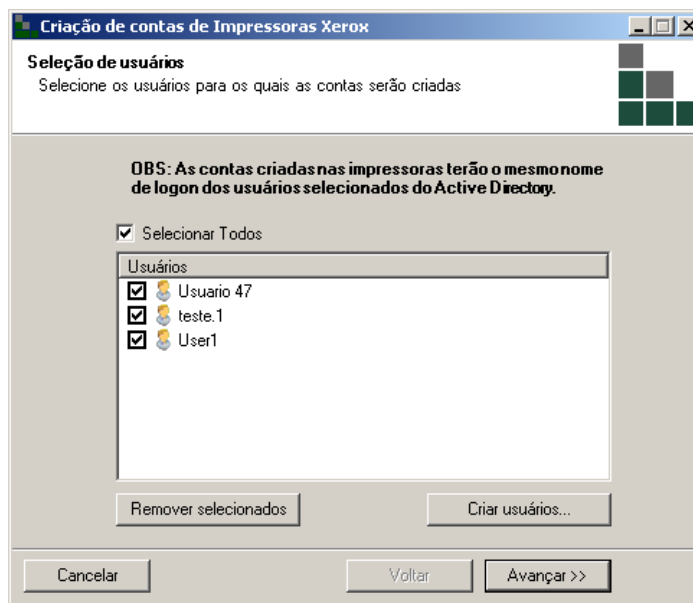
Criação de contas de Impressoras Xerox

Seleção de usuários
Selecione os usuários para os quais as contas serão criadas

OBS: As contas criadas nas impressoras terão o mesmo nome de logon dos usuários selecionados do Active Directory.

Selecionar Todos

Usuários
Usuario 47
teste.1
User1

Remover selecionados
Criar usuários...

Cancelar
Voltar
Avançar >>